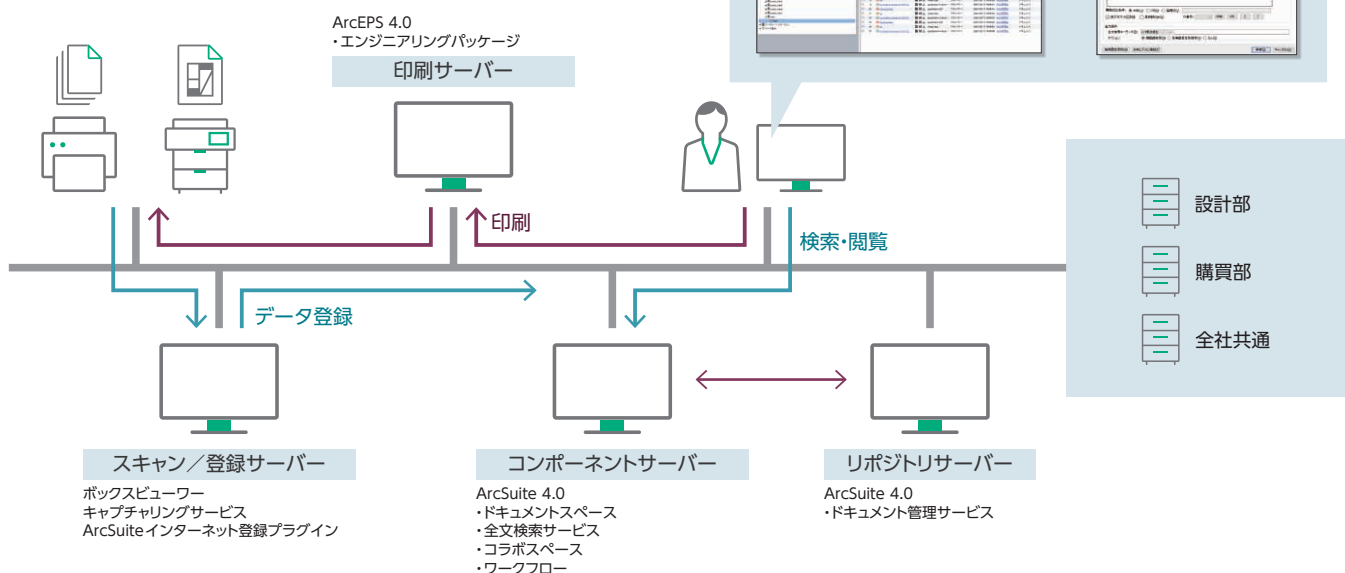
ArcEPS 4.0
・エンジニアリングパッケージ
印刷サーバー

印刷

検索・閲覧

設計部

購買部

全社共通

データ登録

スキャン／登録サーバー
ボックスビューワー
キャプチャリングサービス
ArcSuiteインターネット登録プラグイン

コンポーネントサーバー
ArcSuite 4.0
・ドキュメントスペース
・全文検索サービス
・コラボスペース
・ワークフロー

リポジトリサーバー
ArcSuite 4.0
・ドキュメント管理サービス